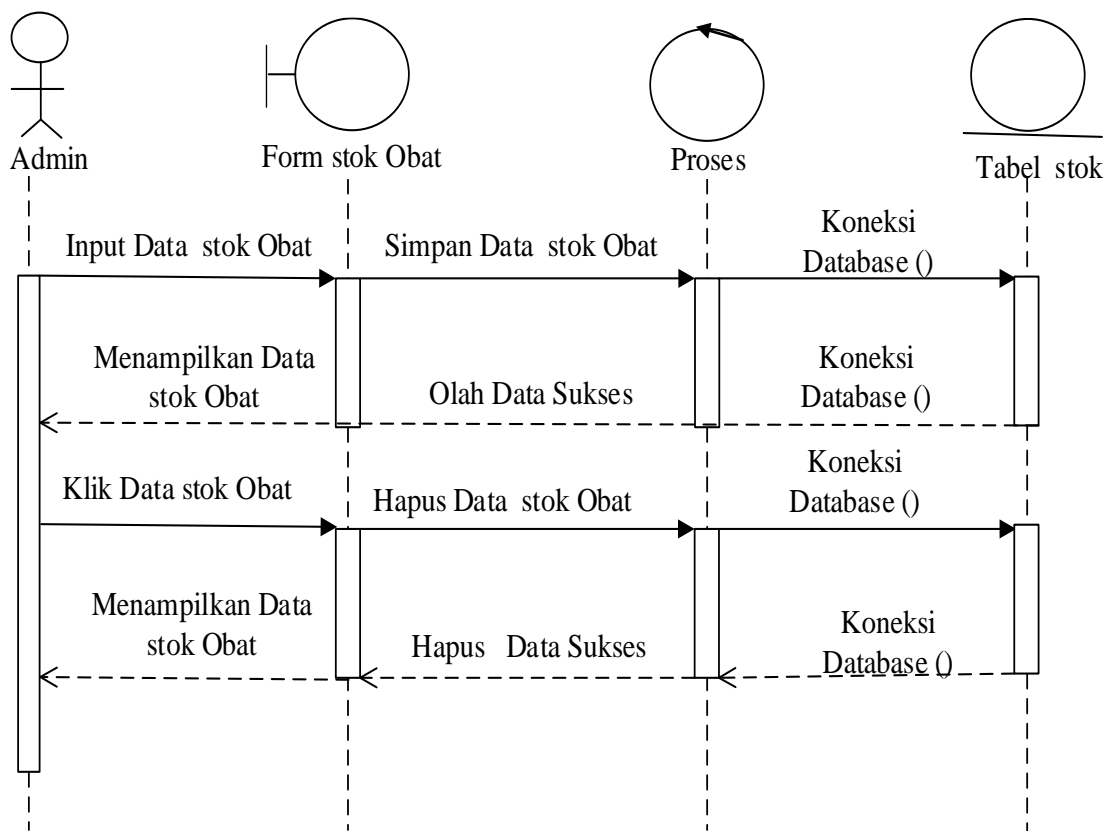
Admin

Form stok Obat

Proses

Tabel stok

Input Data stok Obat

Simpan Data stok Obat

Koneksi Database ()

Menampilkan Data stok Obat

Olah Data Sukses

Koneksi Database ()

Klik Data stok Obat

Hapus Data stok Obat

Koneksi Database ()

Menampilkan Data stok Obat

Hapus Data Sukses

Koneksi Database ()